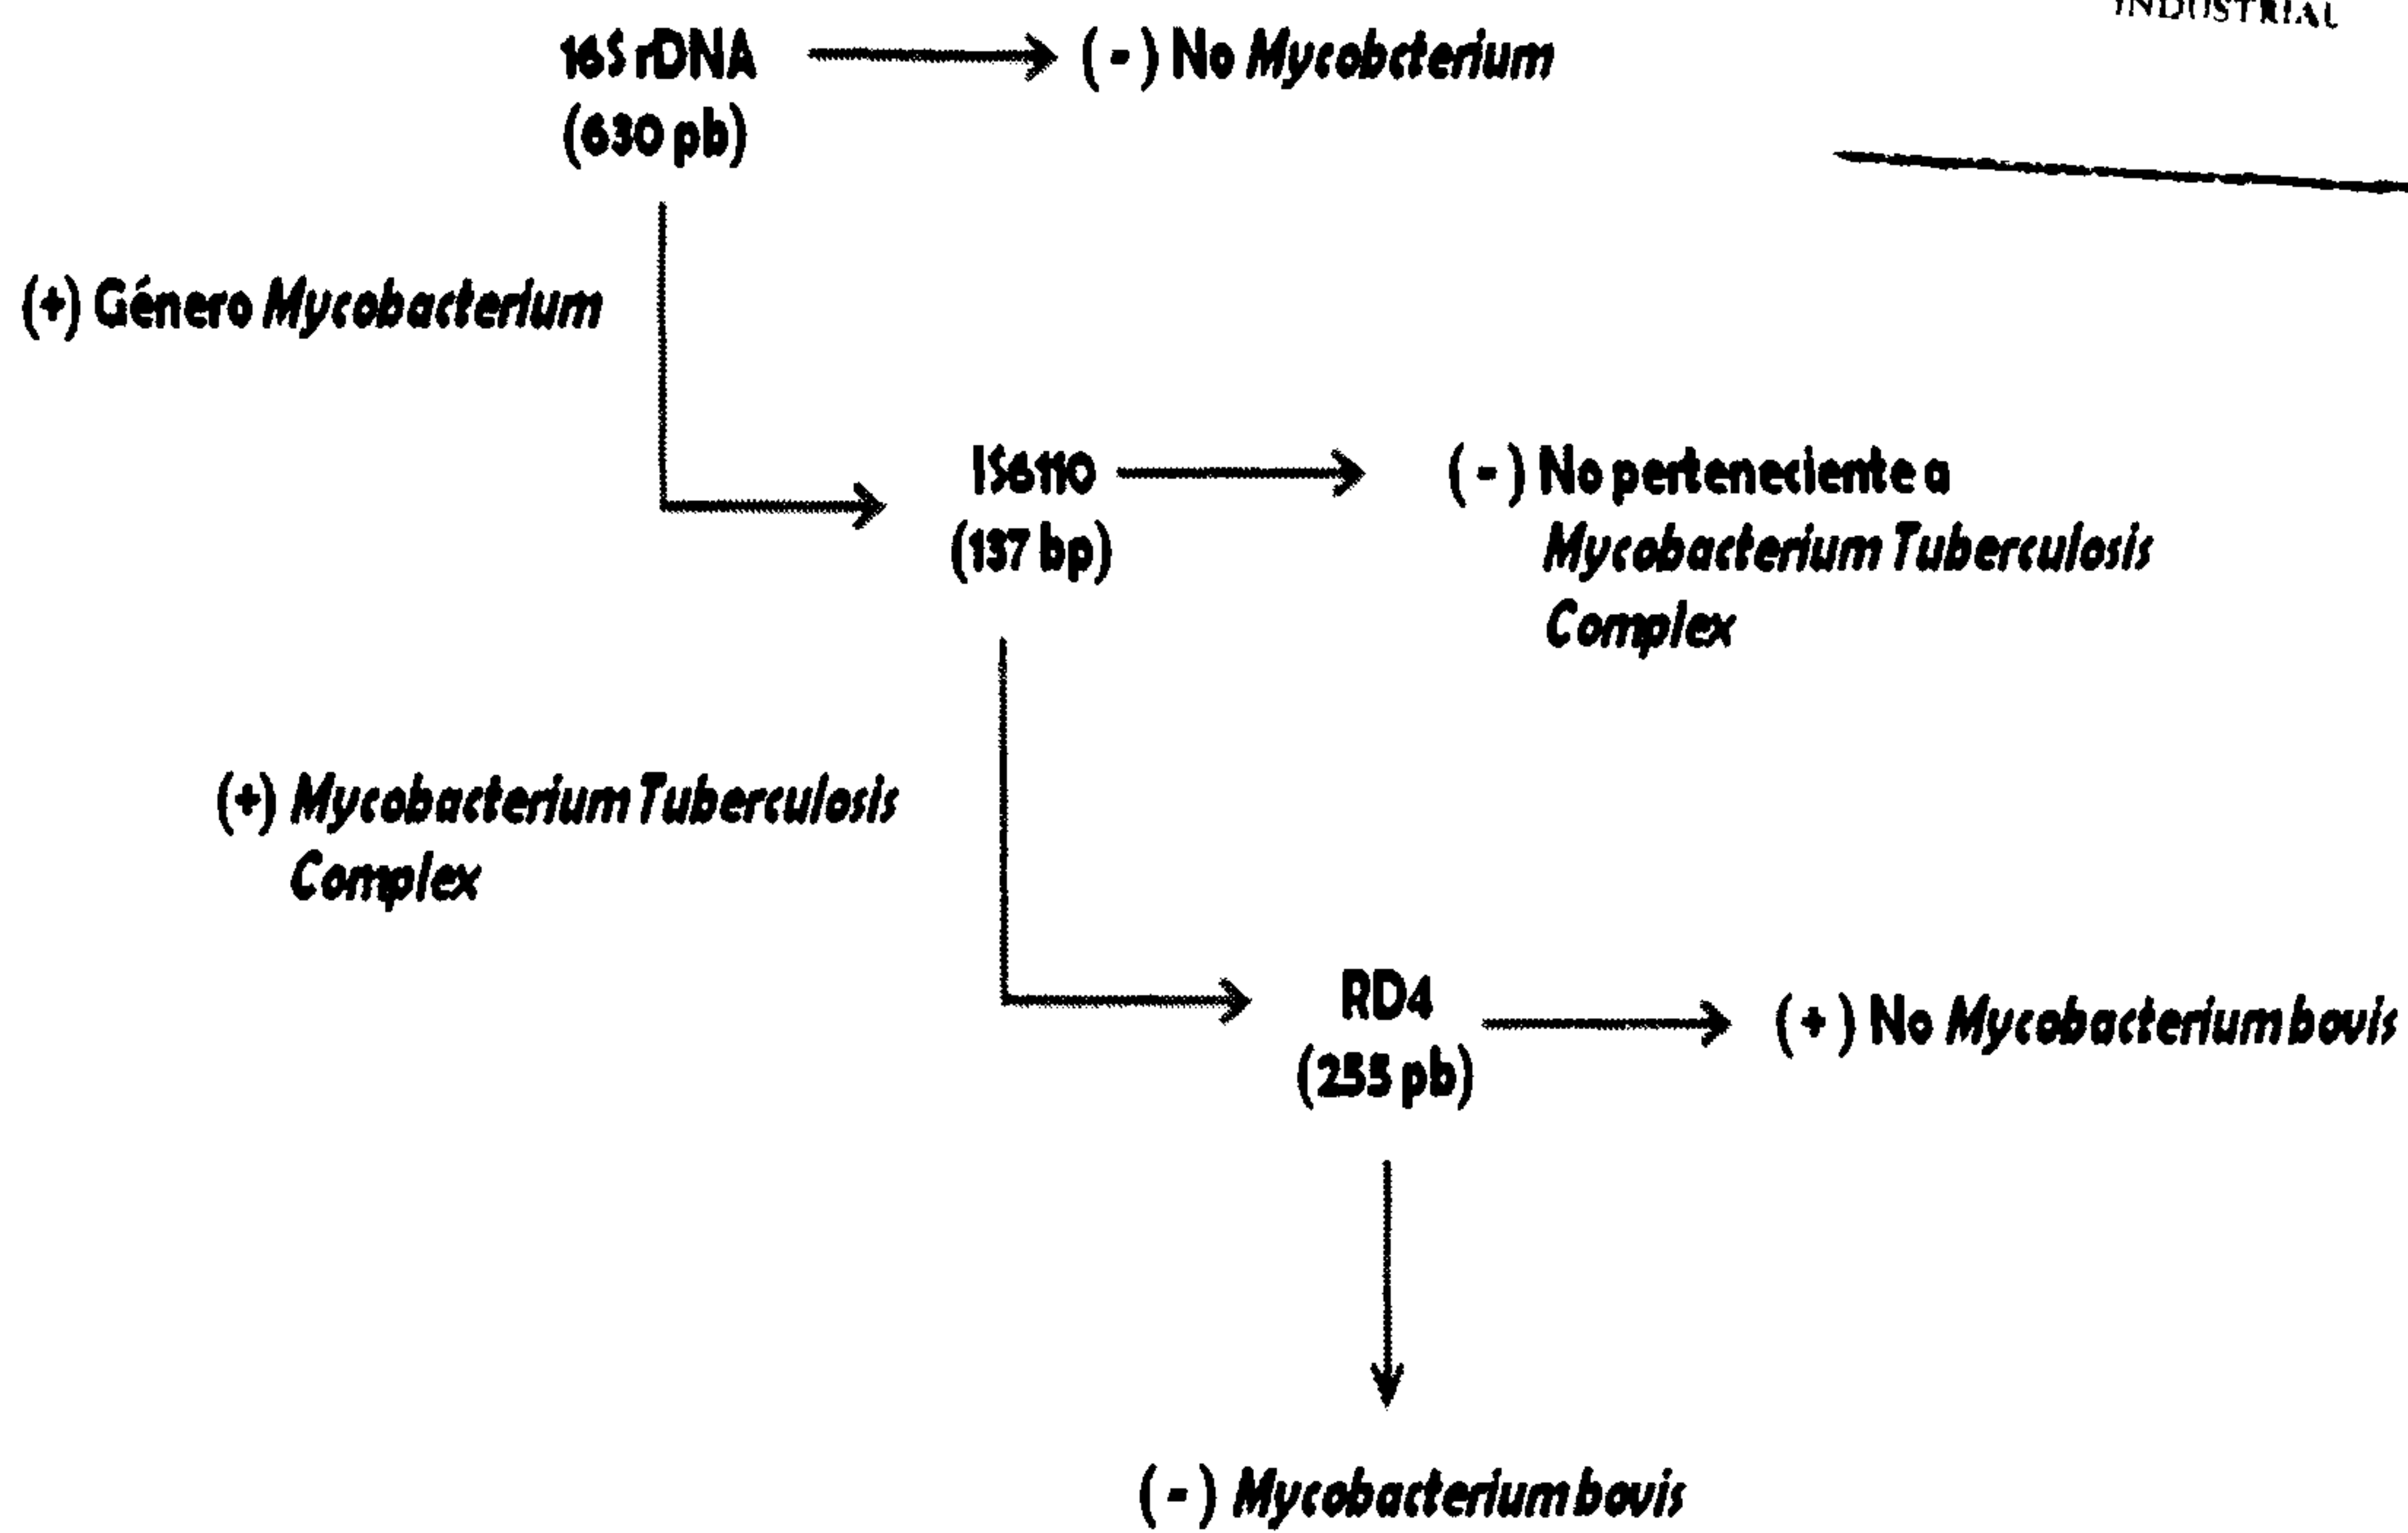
INDUSTRIAL

16S rDNA (630 pb)

( - ) No Mycobcterium

(+) Género Mycobacterium

IS6110 (137 bp)

( - ) No perteneciente a Mycobacterium Tuberculosis Complex

(+) Mycobacterium Tuberculosis Complex

RD4 (255 pb)

( + ) No Mycobacterium bovis

( - ) Mycobacterium bovis